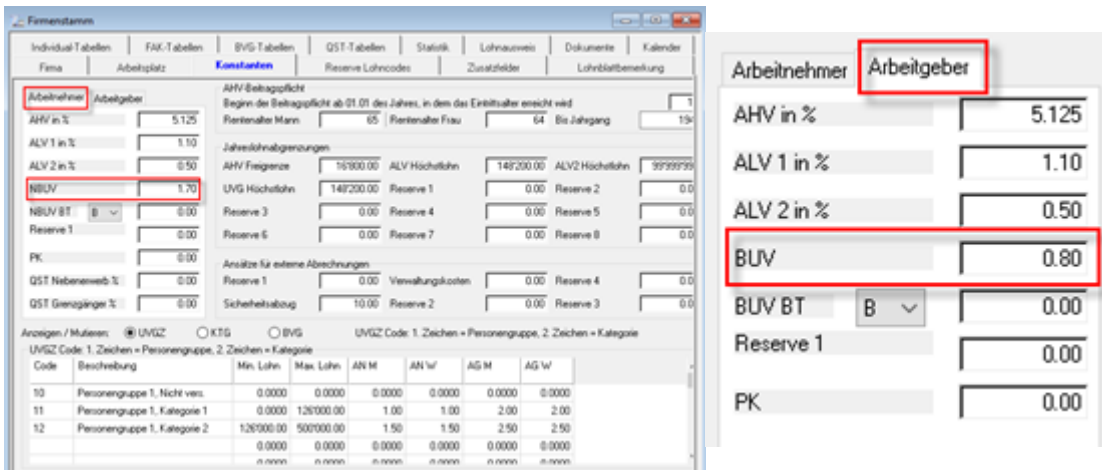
Firmenstamm

Individual-Tabellen | FAK-Tabellen | BVG-Tabellen | QST-Tabellen | Statistik | Lohnausweis | Dokumente | Kalender
Firma | Arbeitsplatz | Konstanten | Reserve Lohncodes | Zusatzfelder | Lohnblattbemerkung

Arbeitnehmer | Arbeitgeber

AHV in % 5.125
ALV 1 in % 1.10
ALV 2 in % 0.50
NBUV 1.70
NBUV BT B 0.00
Reserve 1 0.00
PK 0.00
QST Nebenerwerb % 0.00
QST Grenzgänger % 0.00

AHV-Beitragspflicht
Beginn der Beitragspflicht ab 01.01 des Jahres, in dem das Eintrittsalter erreicht wird 1
Rentenalter Mann 65 Rentenalter Frau 64 Bis Jahrgang 19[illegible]

Jahreslohnabgrenzungen
AHV Freigrenze 16'800.00 ALV Höchstlohn 148'200.00 ALV2 Höchstlohn 999999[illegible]
UVG Höchstlohn 148'200.00 Reserve 1 0.00 Reserve 2 0.0
Reserve 3 0.00 Reserve 4 0.00 Reserve 5 0.0
Reserve 6 0.00 Reserve 7 0.00 Reserve 8 0.0

Ansätze für externe Abrechnungen
Reserve 1 0.00 Verwaltungskosten 0.00 Reserve 4 0.0
Sicherheitsabzug 10.00 Reserve 2 0.00 Reserve 3 0.0

Anzeigen / Mutieren: UVGZ KTG BVG UVGZ Code: 1. Zeichen = Personengruppe, 2. Zeichen = Kategorie
UVGZ Code: 1. Zeichen = Personengruppe, 2. Zeichen = Kategorie

| Code | Beschreibung | Min. Lohn | Max. Lohn | AN M | AN W | AG M | AG W |
|---|---|---|---|---|---|---|---|
| 10 | Personengruppe 1, Nicht vers. | 0.0000 | 0.0000 | 0.0000 | 0.0000 | 0.0000 | 0.0000 |
| 11 | Personengruppe 1, Kategorie 1 | 0.0000 | 126'000.00 | 1.00 | 1.00 | 2.00 | 2.00 |
| 12 | Personengruppe 1, Kategorie 2 | 126'000.00 | 500'000.00 | 1.50 | 1.50 | 2.50 | 2.50 |
| | | 0.0000 | 0.0000 | 0.0000 | 0.0000 | 0.0000 | 0.0000 |

Arbeitnehmer | Arbeitgeber
AHV in % 5.125
ALV 1 in % 1.10
ALV 2 in % 0.50
BUV 0.80
BUV BT B 0.00
Reserve 1 0.00
PK 0.00